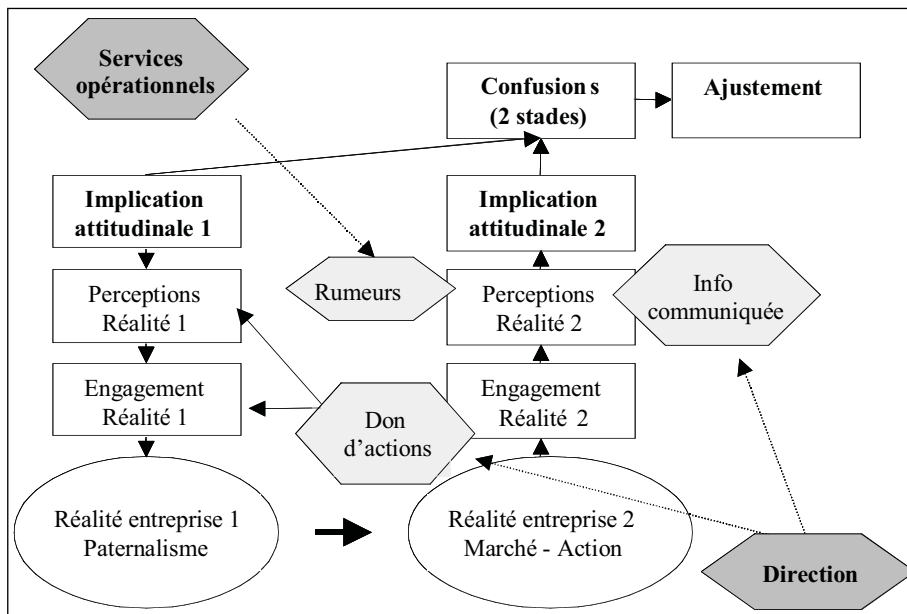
Services opérationnels

Confusion s (2 stades)

Ajustement

Implication attitudinale 1

Implication attitudinale 2

Rumeurs

Perceptions Réalité 1

Perceptions Réalité 2

Info communiquée

Engagement Réalité 1

Don d'actions

Engagement Réalité 2

Réalité entreprise 1 Paternalisme

Réalité entreprise 2 Marché - Action

Direction